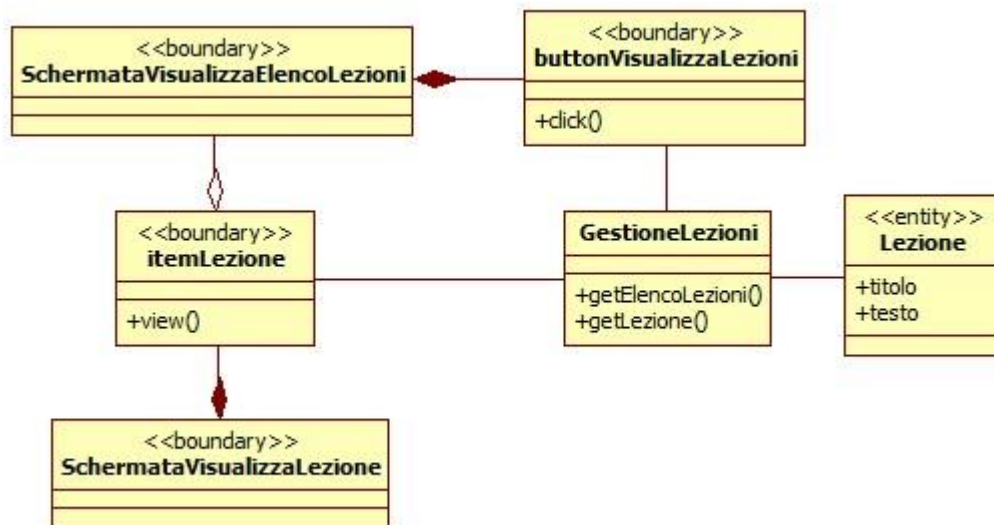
<<boundary>>
SchermataVisualizzaElencoLezioni

<<boundary>>
buttonVisualizzaLezioni

+click()

<<boundary>>
itemLezione

+view()

GestioneLezioni

+getElencoLezioni()
+getLezione()

<<entity>>
Lezione

+titolo
+testo

<<boundary>>
SchermataVisualizzaLezione